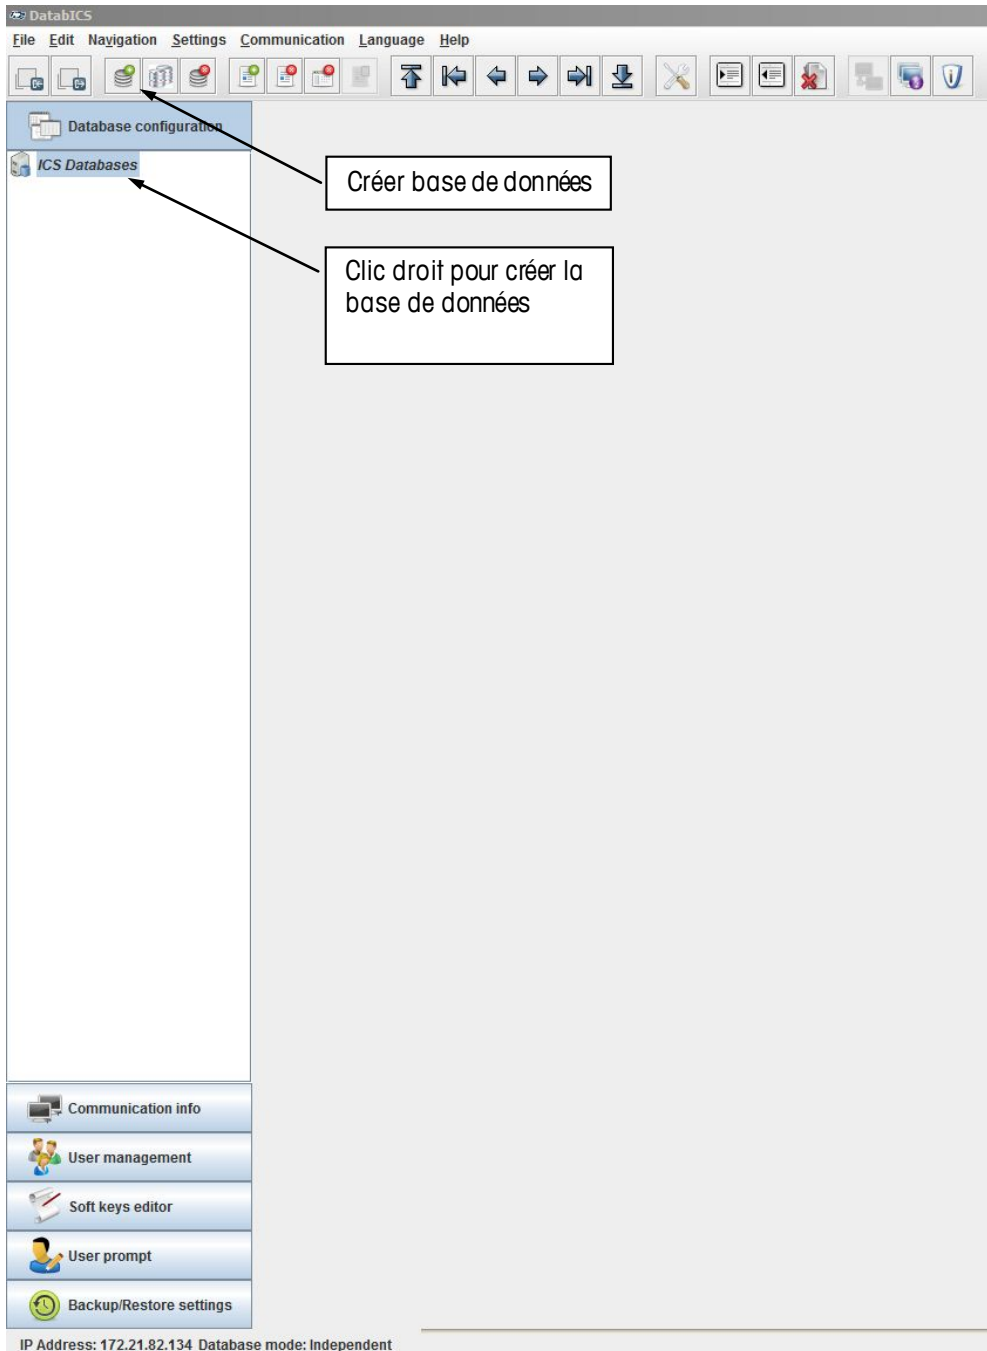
DatabICS

File Edit Navigation Settings Communication Language Help

Database configuration

ICS Databases

Créer base de données

Clic droit pour créer la base de données

Communication info

User management

Soft keys editor

User prompt

Backup/Restore settings

IP Address: 172.21.82.134 Database mode: Independent